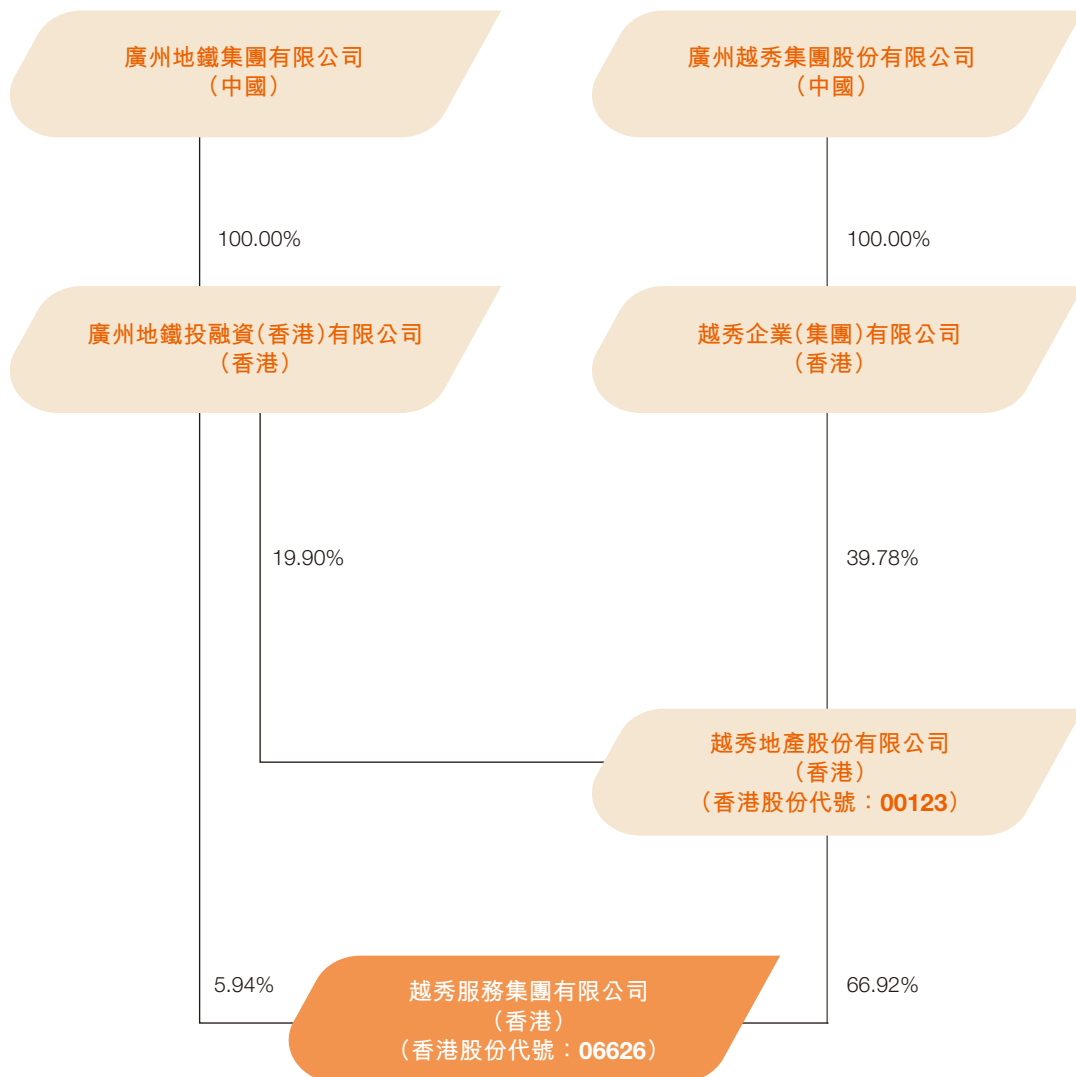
廣州地鐵集團有限公司
（中國）

廣州越秀集團股份有限公司
（中國）

100.00%

100.00%

廣州地鐵投融資（香港）有限公司
（香港）

越秀企業（集團）有限公司
（香港）

19.90%

39.78%

越秀地產股份有限公司
（香港）
（香港股份代號：00123）

5.94%

66.92%

越秀服務集團有限公司
（香港）
（香港股份代號：06626）